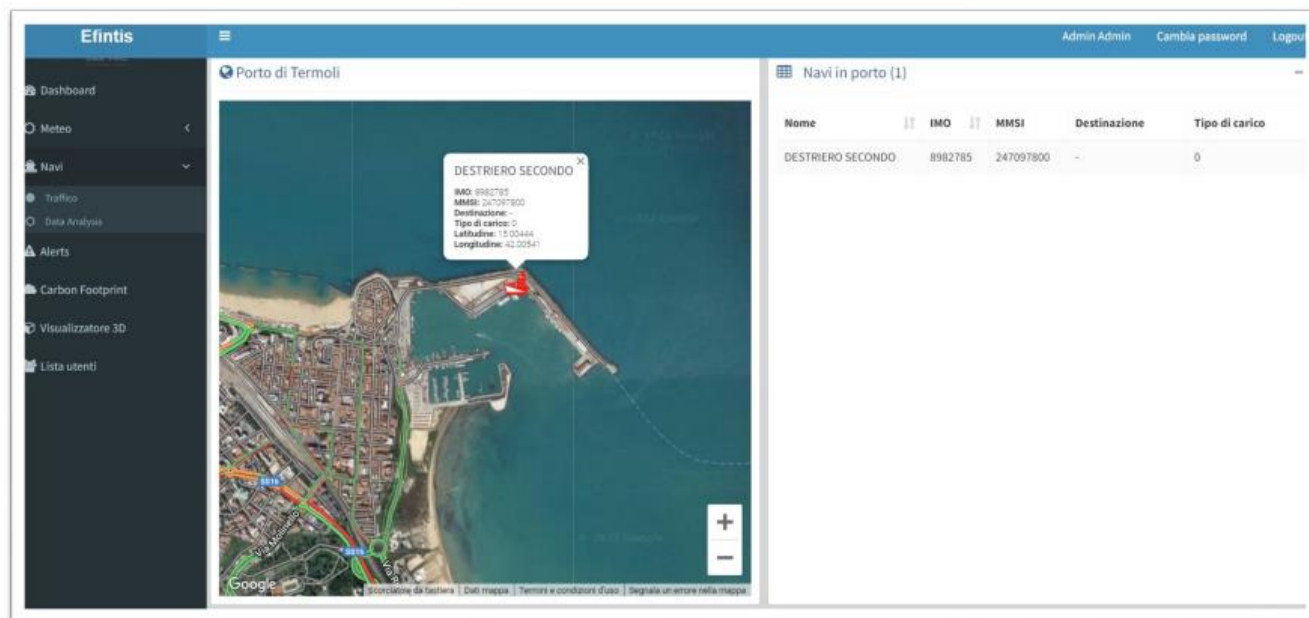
Efintis

Admin Admin Cambia password Logout

Dashboard
Meteo
Navi
Traffico
Data Analysis
Alerts
Carbon Footprint
Visualizzatore 3D
Lista utenti

Porto di Termoli

DESTRIERO SECONDO
IMO: 8982785
MMSI: 247097800
Destinazione: -
Tipo di carico: 0
Latitudine: 15.00444
Longitudine: 42.00541

SS16
SS16
Via Molinello

+
−

Google
Scorciatoie da tastiera | Dati mappa | Termini e condizioni d'uso | Segnala un errore nella mappa

Navi in porto (1)

| Nome | IMO | MMSI | Destinazione | Tipo di carico |
|---|---|---|---|---|
| DESTRIERO SECONDO | 8982785 | 247097800 | - | 0 |